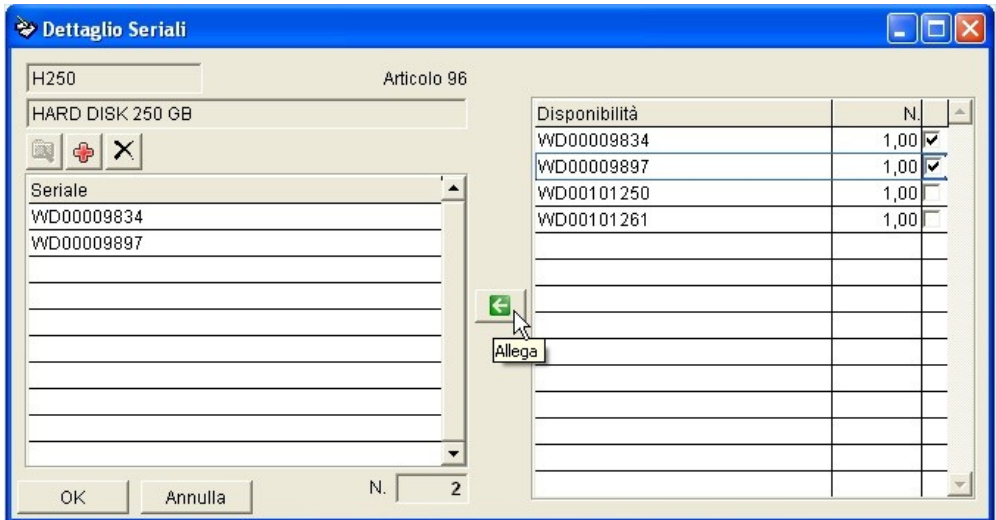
Dettaglio Seriali

H250

Articolo 96

HARD DISK 250 GB

| Seriale |
|---|
| WD00009834 |
| WD00009897 |

N. 2

OK

Annulla

Allega

| Disponibilità | N. | |
|---|---|---|
| WD00009834 | 1,00 | ☑ |
| WD00009897 | 1,00 | ☑ |
| WD00101250 | 1,00 | ☐ |
| WD00101261 | 1,00 | ☐ |